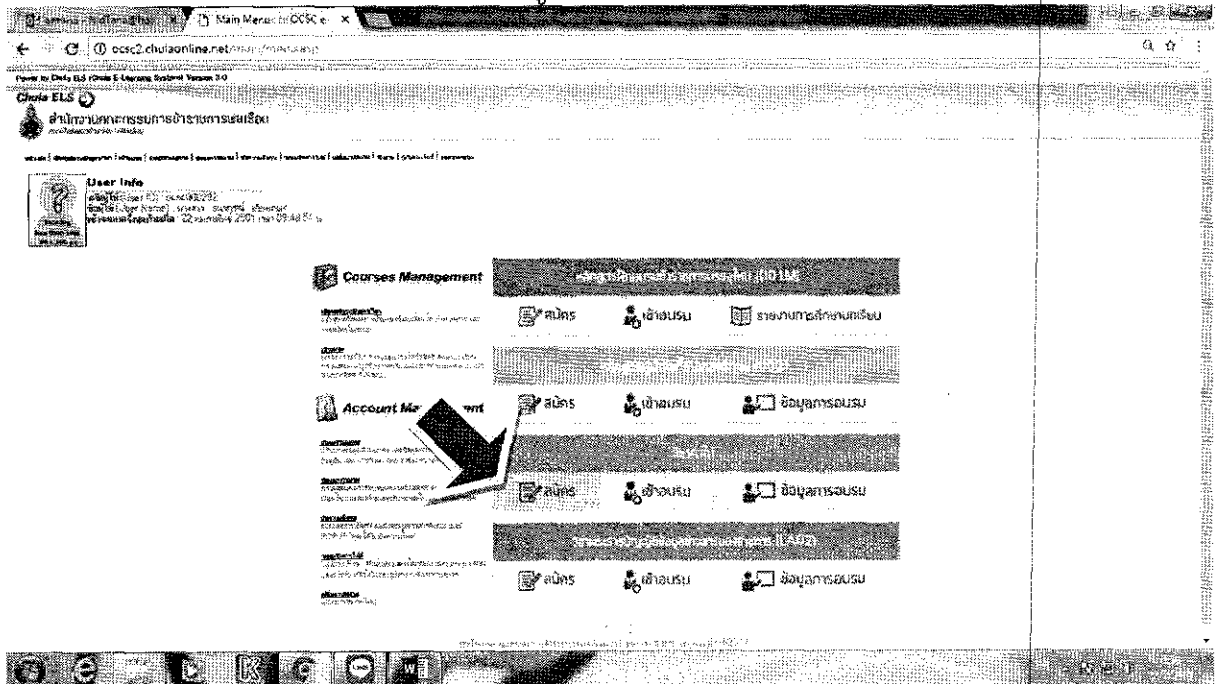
Main Menu :: OCSC e-

ocsc2.chulaonline.net

Chula ELS

สำนักงานคณะกรรมการข้าราชการพลเรือน

User Info

Courses Management

Account Management

สมัคร

เข้าอบรม

รายงานการศึกษาบทเรียน

สมัคร

เข้าอบรม

ข้อมูลการอบรม

สมัคร

เข้าอบรม

ข้อมูลการอบรม

สมัคร

เข้าอบรม

ข้อมูลการอบรม